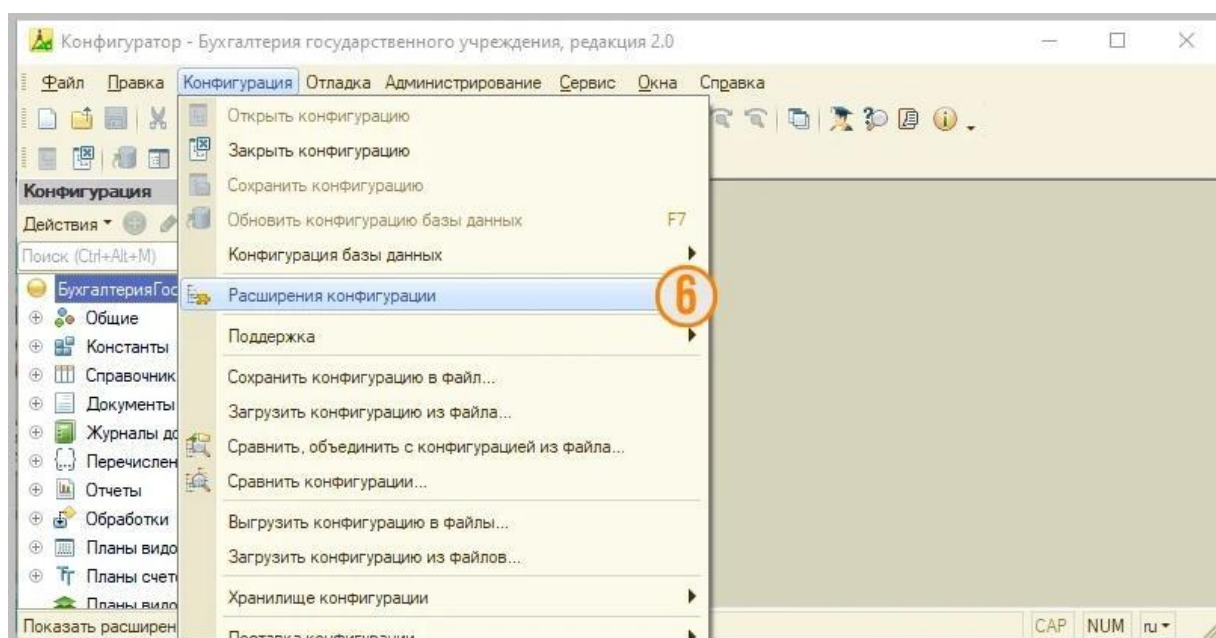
Конфигуратор - Бухгалтерия государственного учреждения, редакция 2.0

Файл Правка Конфигурация Отладка Администрирование Сервис Окна Справка

Конфигурация
Действия
Поиск (Ctrl+Alt+M)
БухгалтерияГос
Общие
Константы
Справочник
Документы
Журналы до
Перечислен
Отчеты
Обработки
Планы видо
Планы счет
Планы видо
Показать расширен

Открыть конфигурацию
Закрыть конфигурацию
Сохранить конфигурацию
Обновить конфигурацию базы данных F7
Конфигурация базы данных
Расширения конфигурации
6
Поддержка
Сохранить конфигурацию в файл...
Загрузить конфигурацию из файла...
Сравнить, объединить с конфигурацией из файла...
Сравнить конфигурации...
Выгрузить конфигурацию в файлы...
Загрузить конфигурацию из файлов...
Хранилище конфигурации
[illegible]

CAP NUM ru